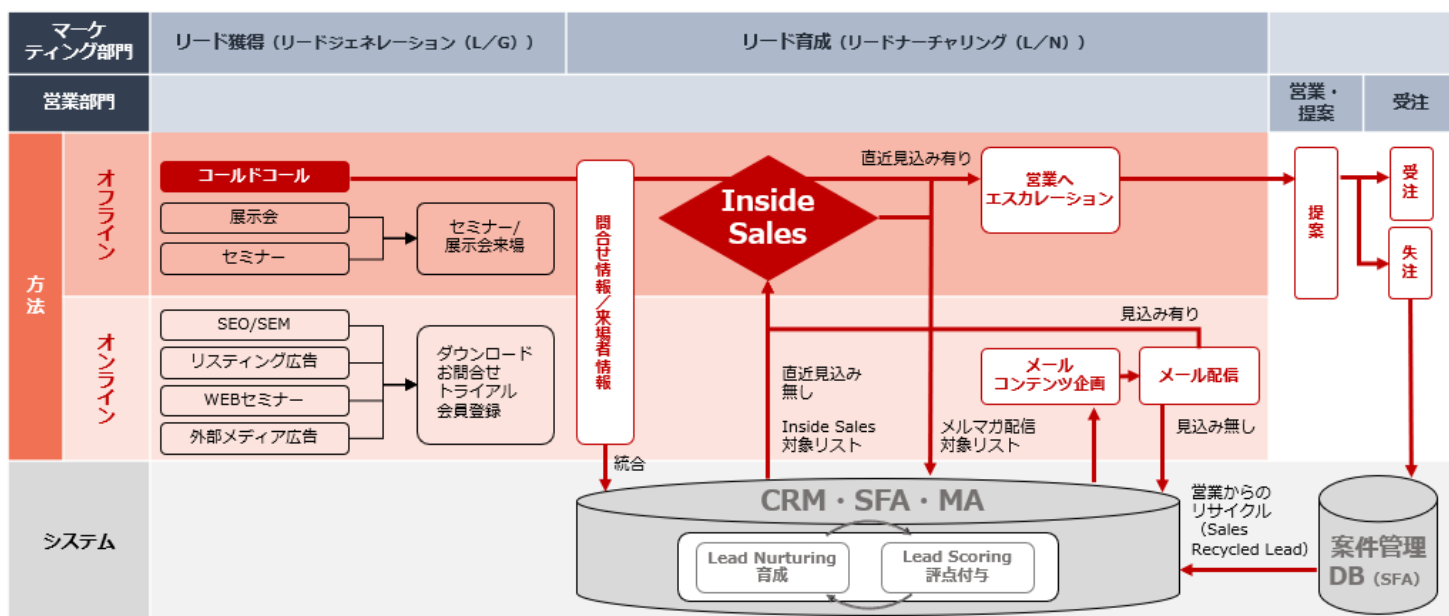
マーケティング部門

リード獲得（リードジェネレーション（L/G））

リード育成（リードナーチャリング（L/N））

営業部門

営業・提案

受注

方法

オフライン

コールドコール

展示会

セミナー

セミナー/展示会来場

問合せ情報／来場者情報

Inside Sales

直近見込み有り

営業へエスカレーション

提案

受注

失注

オンライン

SEO/SEM

リスティング広告

WEBセミナー

外部メディア広告

ダウンロード
お問合せ
トライアル
会員登録

見込み有り

直近見込み無し

Inside Sales
対象リスト

メルマガ配信
対象リスト

メールコンテンツ企画

メール配信

見込み無し

統合

システム

CRM・SFA・MA

Lead Nurturing
育成

Lead Scoring
評点付与

営業からのリサイクル（Sales Recycled Lead）

案件管理DB（SFA）